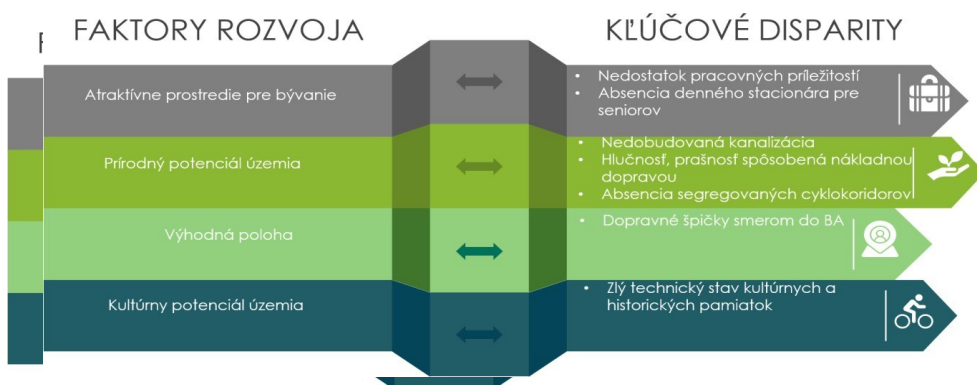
F

FAKTORY ROZVOJA

KĽÚČOVÉ DISPARITY

Atraktívne prostredie pre bývanie

• Nedostatok pracovných príležitostí
• Absencia denného stacionára pre seniorov

Prírodný potenciál územia

• Nedobudovaná kanalizácia
• Hlučnosť, prašnosť spôsobená nákladnou dopravou
• Absencia segregovaných cyklokoridorov

Výhodná poloha

• Dopravné špičky smerom do BA

Kultúrny potenciál územia

• Zlý technický stav kultúrnych a historických pamiatok